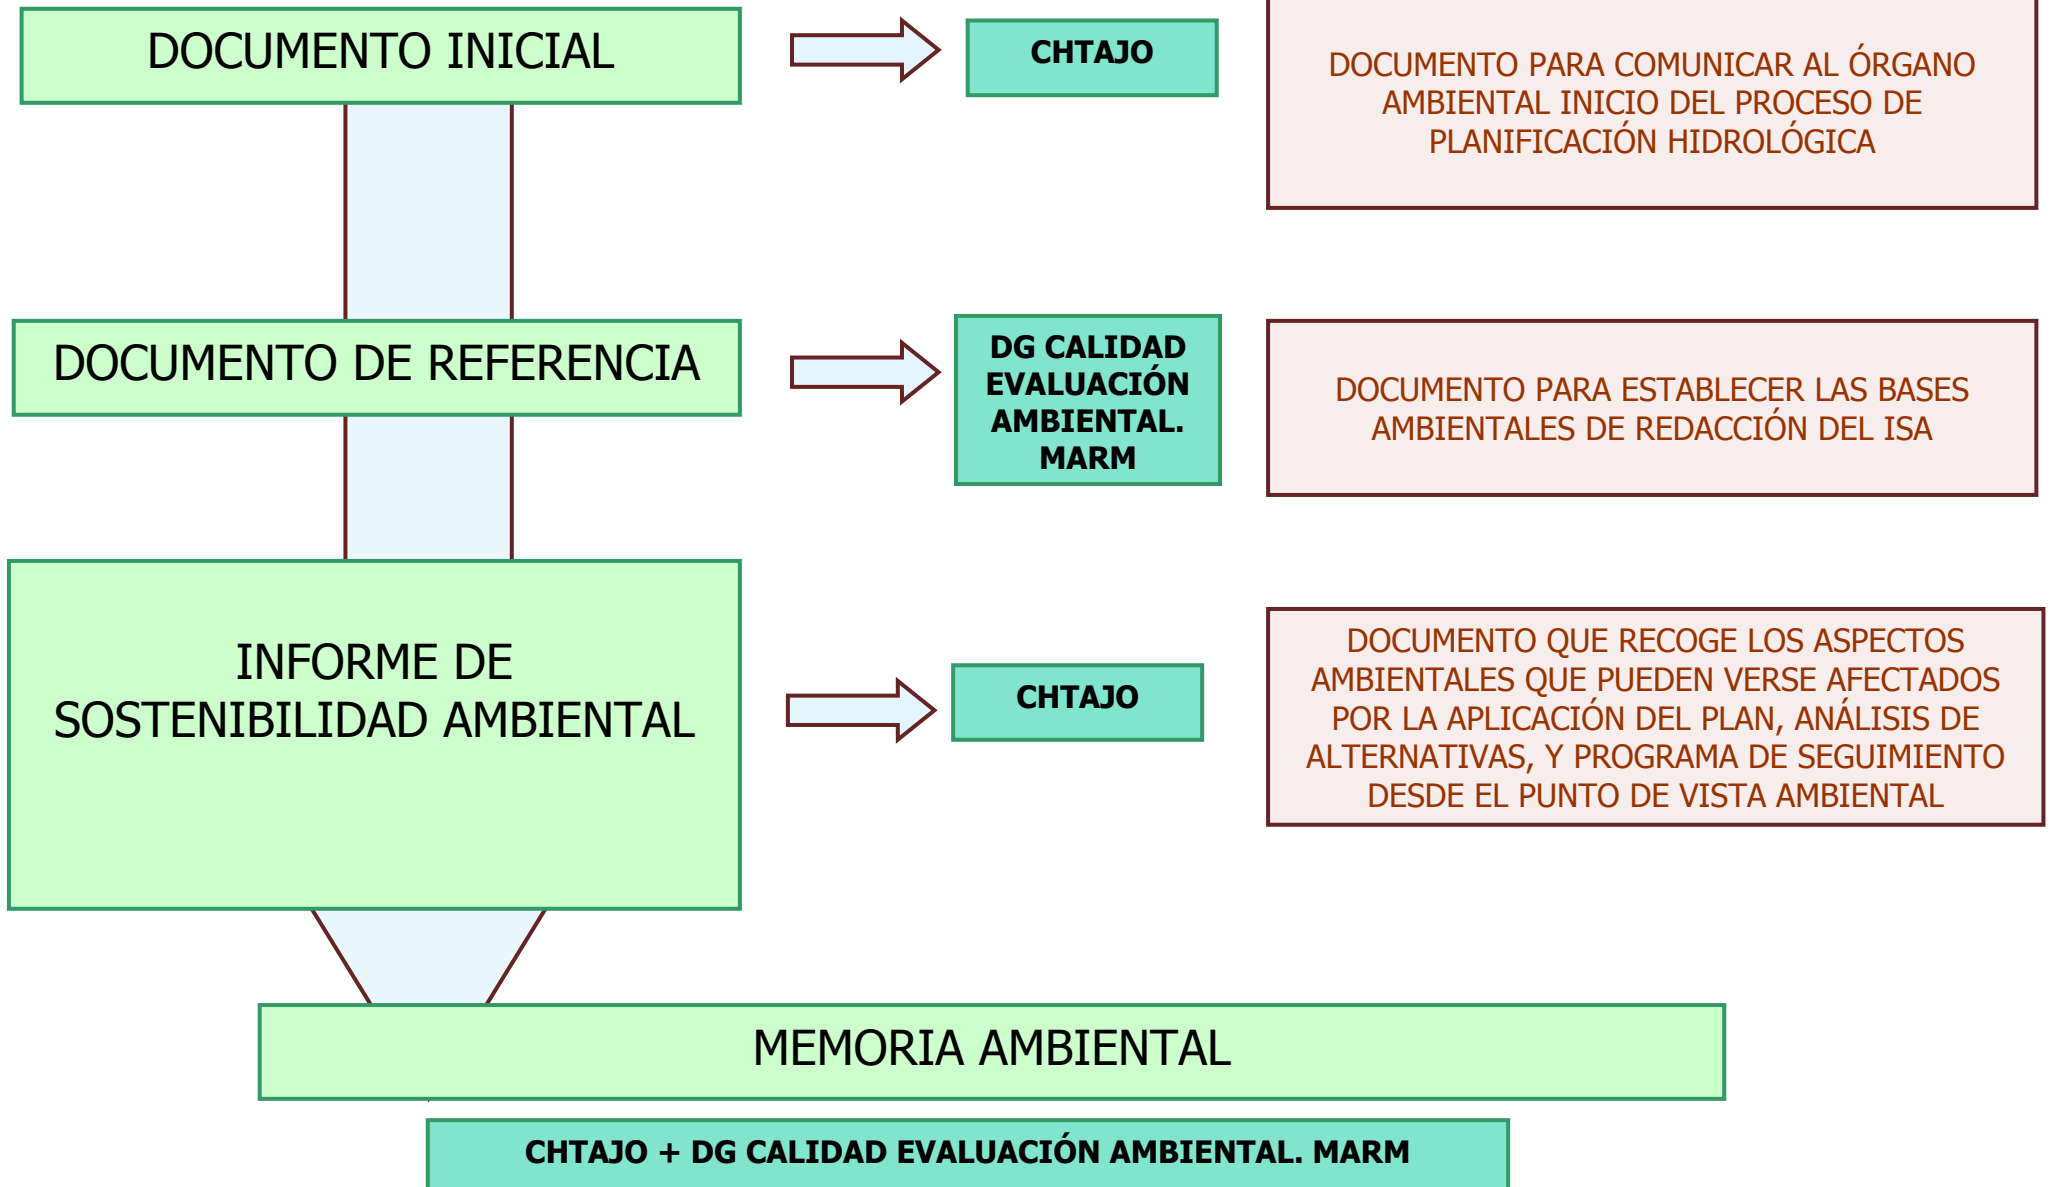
DOCUMENTO INICIAL

CHTAJO

DOCUMENTO PARA COMUNICAR AL ÓRGANO AMBIENTAL INICIO DEL PROCESO DE PLANIFICACIÓN HIDROLÓGICA

DOCUMENTO DE REFERENCIA

DG CALIDAD EVALUACIÓN AMBIENTAL. MARM

DOCUMENTO PARA ESTABLECER LAS BASES AMBIENTALES DE REDACCIÓN DEL ISA

INFORME DE SOSTENIBILIDAD AMBIENTAL

CHTAJO

DOCUMENTO QUE RECOGE LOS ASPECTOS AMBIENTALES QUE PUEDEN VERSE AFECTADOS POR LA APLICACIÓN DEL PLAN, ANÁLISIS DE ALTERNATIVAS, Y PROGRAMA DE SEGUIMIENTO DESDE EL PUNTO DE VISTA AMBIENTAL

MEMORIA AMBIENTAL

CHTAJO + DG CALIDAD EVALUACIÓN AMBIENTAL. MARM